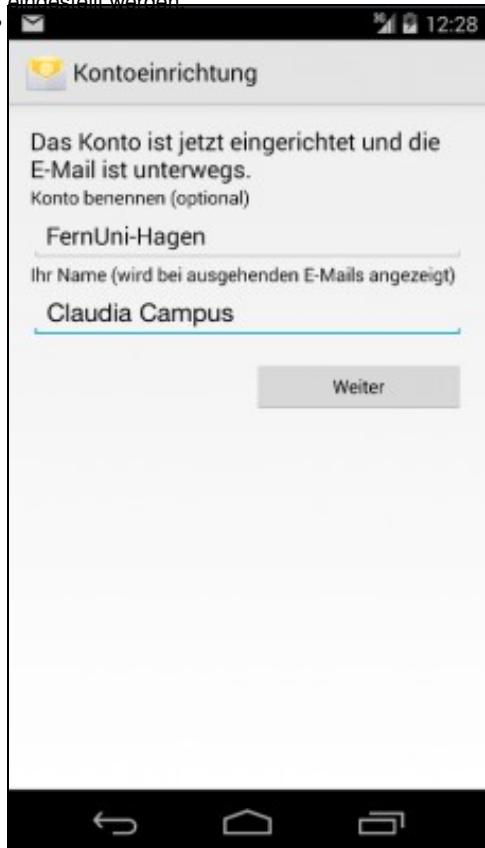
eingestellt werden

12:28

Kontoeinrichtung

Das Konto ist jetzt eingerichtet und die E-Mail ist unterwegs.

Konto benennen (optional)

FernUni-Hagen

Ihr Name (wird bei ausgehenden E-Mails angezeigt)

Claudia Campus

Weiter